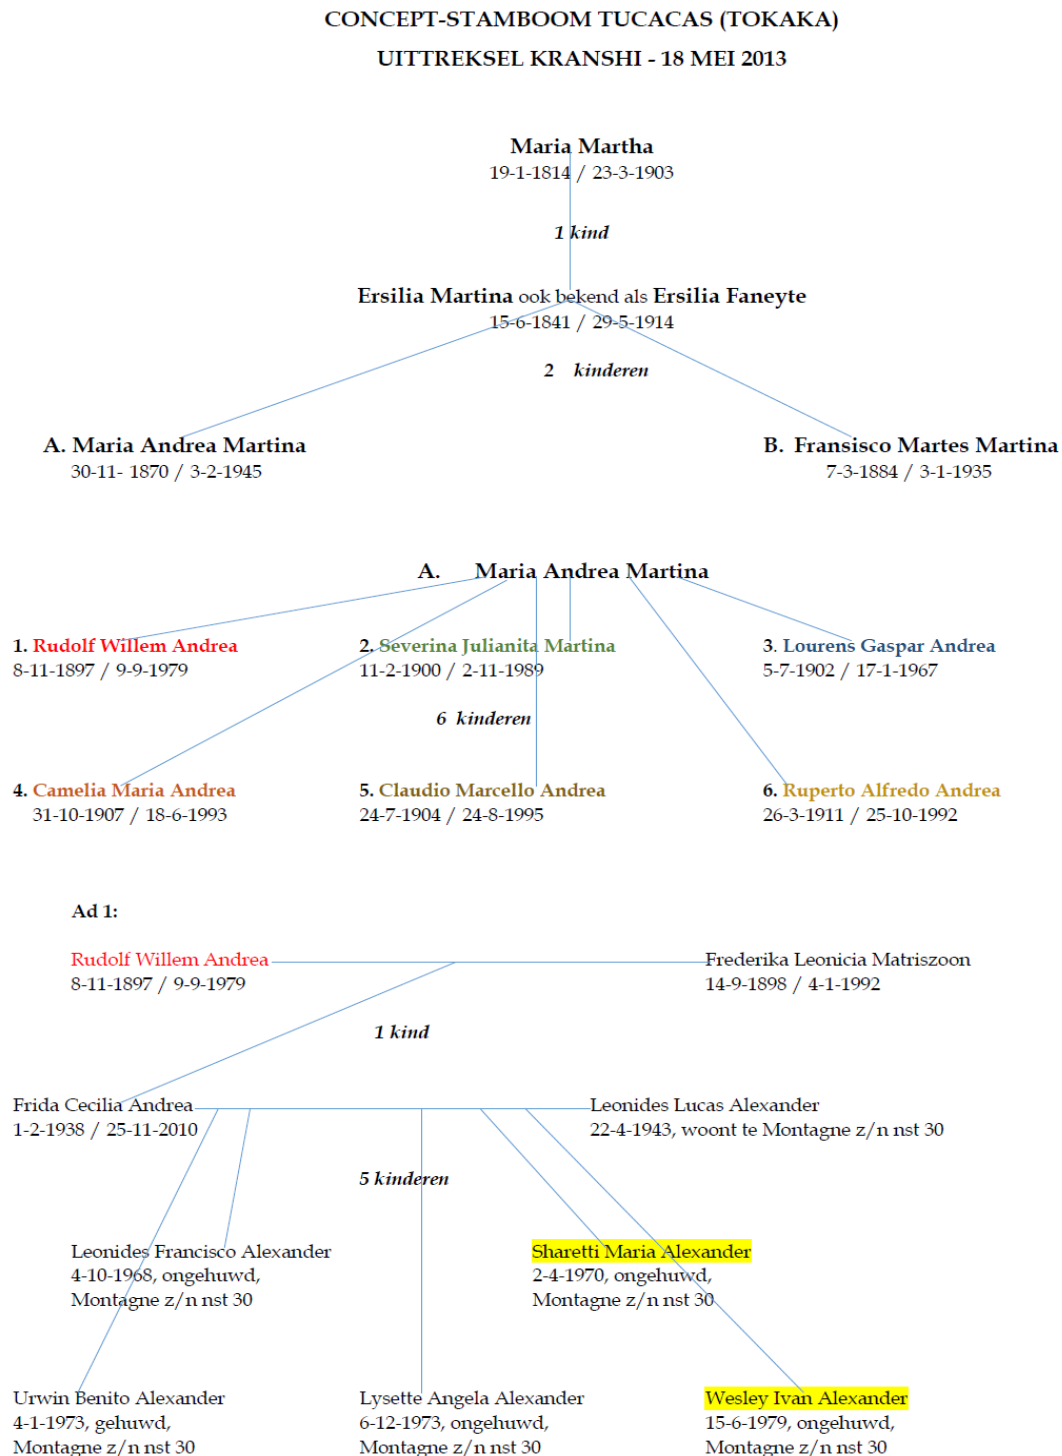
CONCEPT-STAMBOOM TUCACAS (TOKAKA)

UITTREKSEL KRANSHI - 18 MEI 2013

Maria Martha
19-1-1814 / 23-3-1903

1 kind

Ersilia Martina ook bekend als Ersilia Faneyte
15-6-1841 / 29-5-1914

2 kinderen

A. Maria Andrea Martina
30-11- 1870 / 3-2-1945

B. Fransisco Martes Martina
7-3-1884 / 3-1-1935

A. Maria Andrea Martina

1. Rudolf Willem Andrea
8-11-1897 / 9-9-1979

2. Severina Julianita Martina
11-2-1900 / 2-11-1989

3. Lourens Gaspar Andrea
5-7-1902 / 17-1-1967

6 kinderen

4. Camelia Maria Andrea
31-10-1907 / 18-6-1993

5. Claudio Marcello Andrea
24-7-1904 / 24-8-1995

6. Ruperto Alfredo Andrea
26-3-1911 / 25-10-1992

Ad 1:

Rudolf Willem Andrea
8-11-1897 / 9-9-1979

Frederika Leonicia Matriszoon
14-9-1898 / 4-1-1992

1 kind

Frida Cecilia Andrea
1-2-1938 / 25-11-2010

Leonides Lucas Alexander
22-4-1943, woont te Montagne z/n nst 30

5 kinderen

Leonides Francisco Alexander
4-10-1968, ongehuwd,
Montagne z/n nst 30

Sharetti Maria Alexander
2-4-1970, ongehuwd,
Montagne z/n nst 30

Urwin Benito Alexander
4-1-1973, gehuwd,
Montagne z/n nst 30

Lysette Angela Alexander
6-12-1973, ongehuwd,
Montagne z/n nst 30

Wesley Ivan Alexander
15-6-1979, ongehuwd,
Montagne z/n nst 30